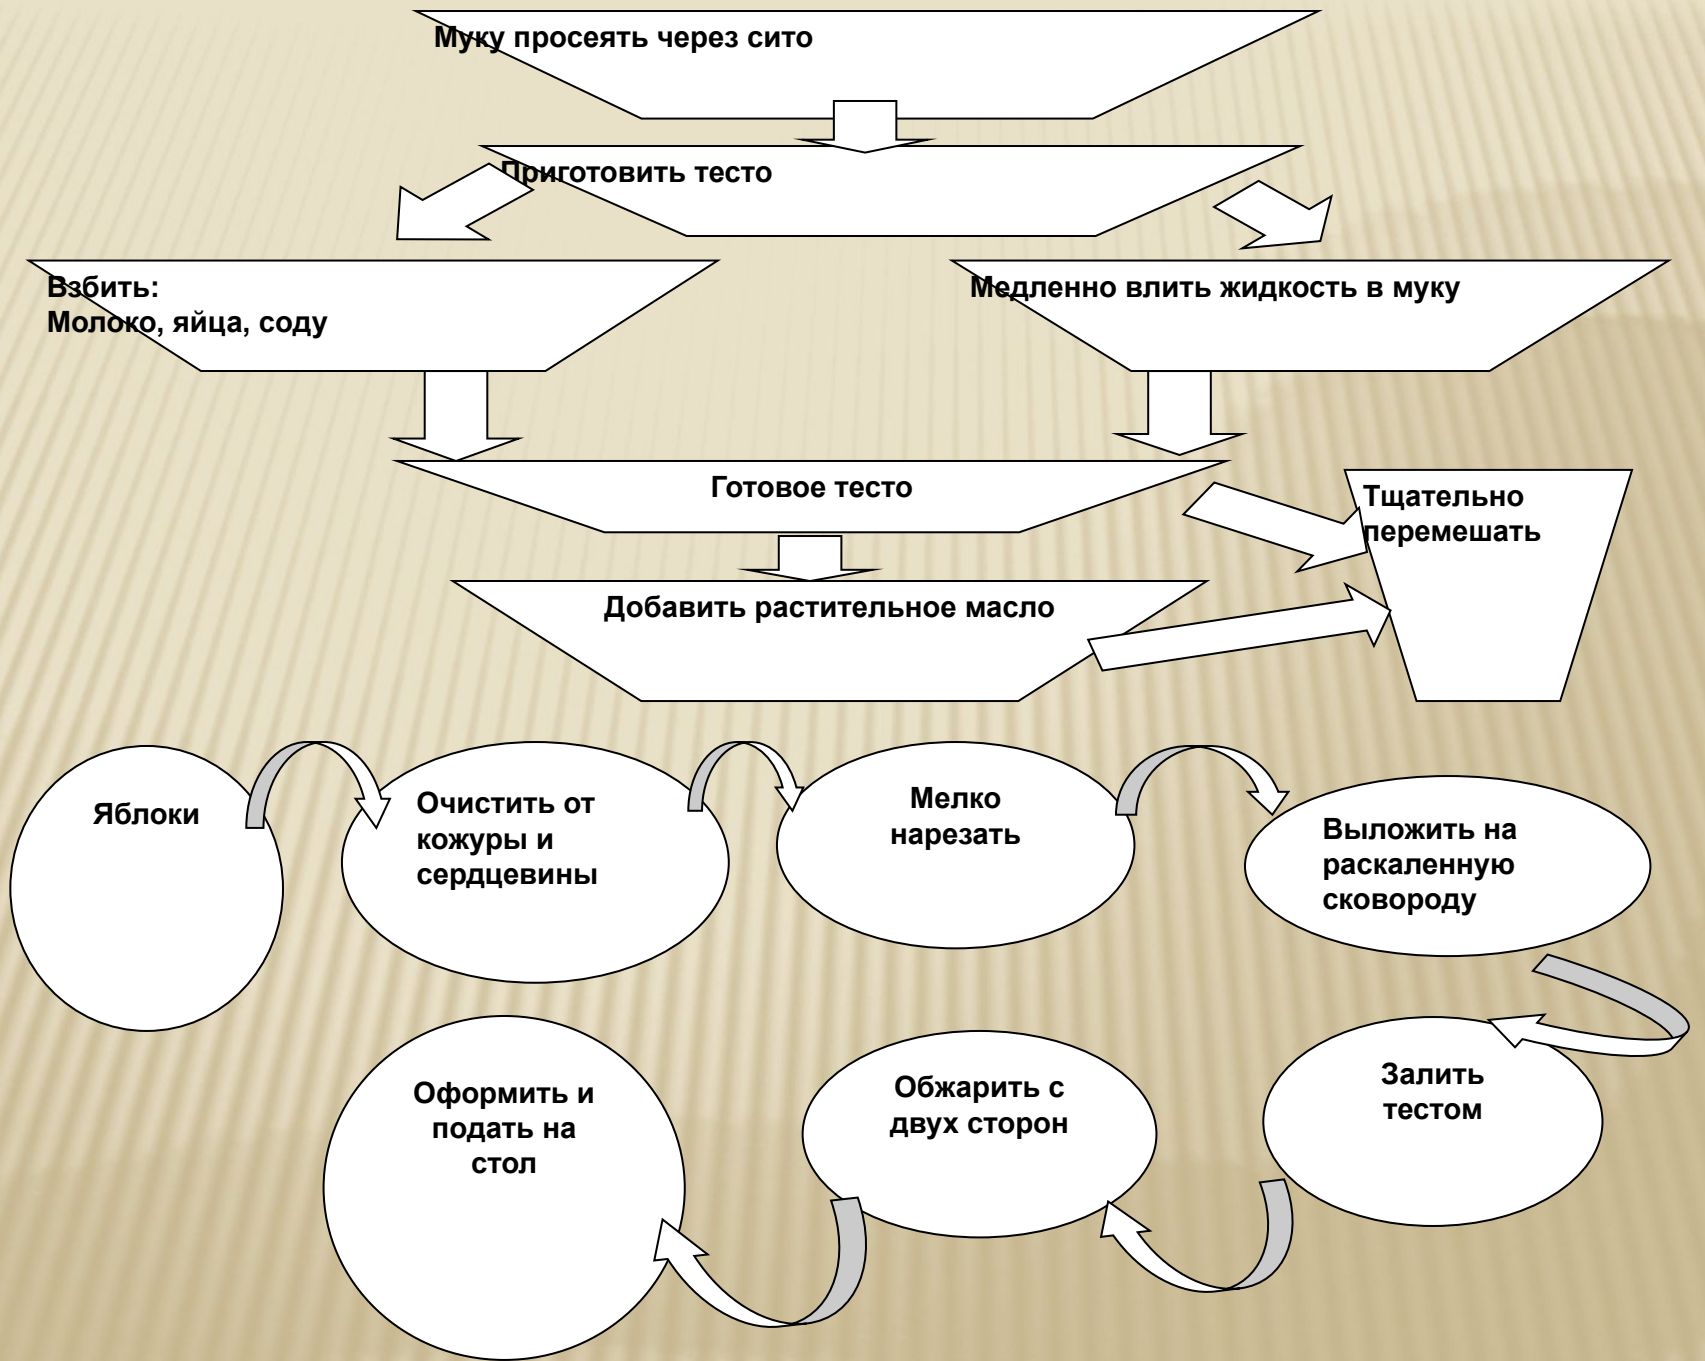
Муку просеять через сито

Приготовить тесто

Взбить:
Молоко, яйца, соду

Медленно влить жидкость в муку

Готовое тесто

Тщательно перемешать

Добавить растительное масло

Яблоки

Очистить от кожуры и сердцевины

Мелко нарезать

Выложить на раскаленную сковороду

Залить тестом

Обжарить с двух сторон

Оформить и подать на стол